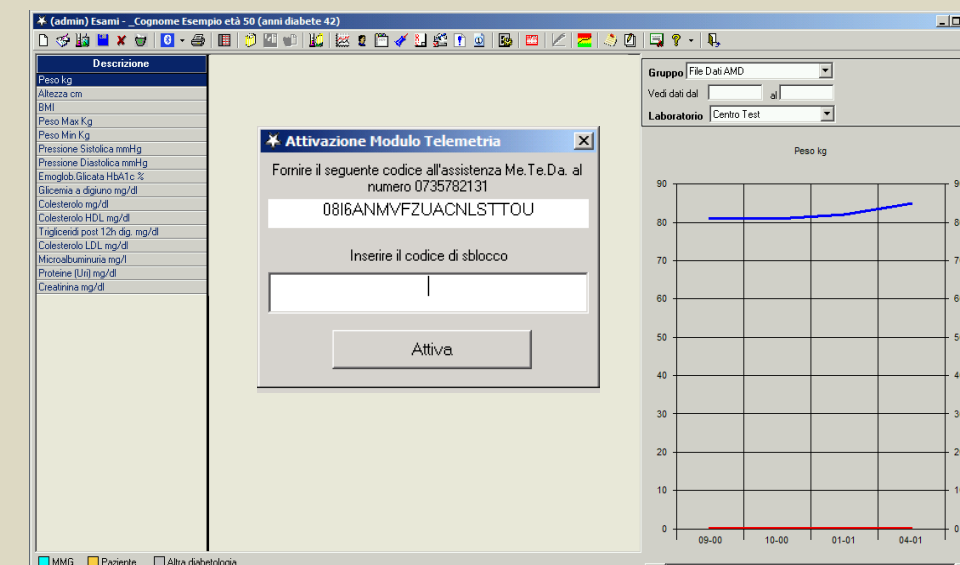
(admin) Esami - _Cognome Esempio età 50 (anni diabete 42)

Descrizione
Peso kg
Altezza cm
BMI
Peso Max Kg
Peso Min Kg
Pressione Sistolica mmHg
Pressione Diastolica mmHg
Emoglob.Glicata HbA1c %
Glicemia a digiuno mg/dl
Colesterolo mg/dl
Colesterolo HDL mg/dl
Trigliceridi post 12h dig. mg/dl
Colesterolo LDL mg/dl
Microalbuminuria mg/l
Proteine (Uri) mg/dl
Creatinina mg/dl

Attivazione Modulo Telemetria
Fornire il seguente codice all'assistenza Me.Te.Da. al numero 0735782131
08I6ANMVFZUACNLSTTOU
Inserire il codice di sblocco
Attiva

Gruppo File Dati AMD
Vedi dati dal al
Laboratorio Centro Test

Peso kg
90
80
70
60
50
40
30
20
10
0
09-00 10-00 01-01 04-01

MMG Paziente Altra diabetologia